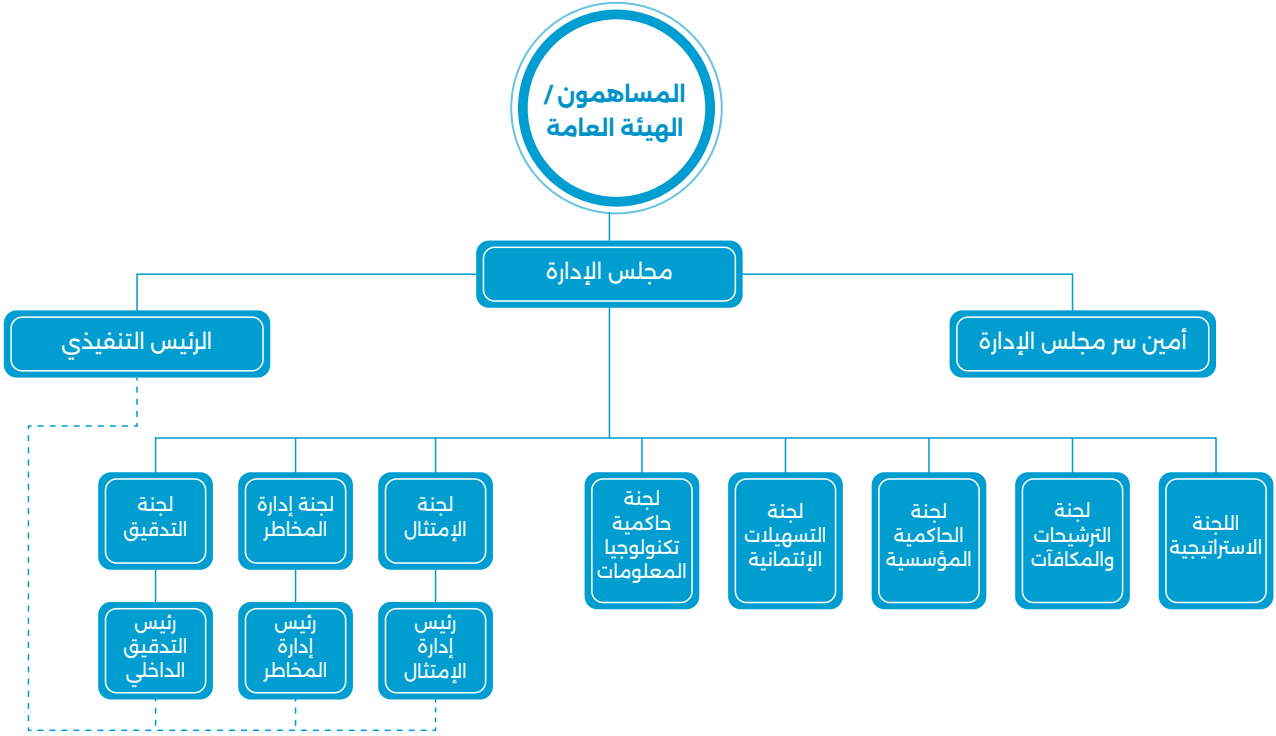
المساهمون / الهيئة العامة

مجلس الإدارة

الرئيس التنفيذي

أمين سر مجلس الإدارة

اللجنة الاستراتيجية

لجنة الترشيحات والمكافآت

لجنة الحاكمية المؤسسية

لجنة التسهيلات الإئتمانية

لجنة حاكمية تكنولوجيا المعلومات

لجنة الإمتثال

لجنة إدارة المخاطر

لجنة التدقيق

رئيس إدارة الإمتثال

رئيس إدارة المخاطر

رئيس التدقيق الداخلي